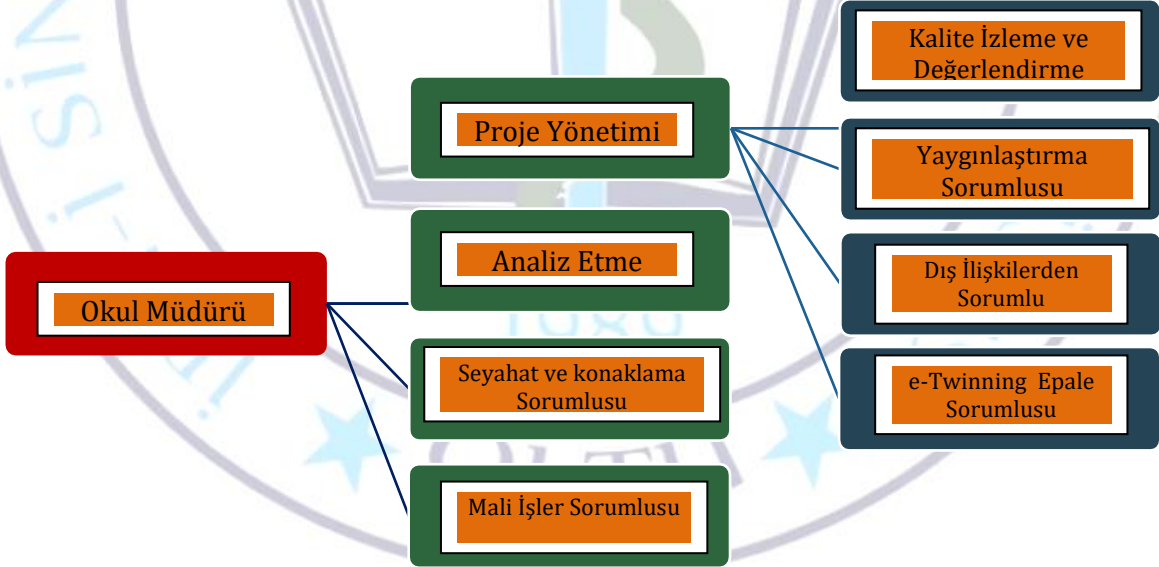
Okul Müdürü

Proje Yönetimi

Analiz Etme

Seyahat ve konaklama Sorumlusu

Mali İşler Sorumlusu

Kalite İzleme ve Değerlendirme

Yaygınlaştırma Sorumlusu

Dış İlişkilerden Sorumlu

e-Twinning Epale Sorumlusu